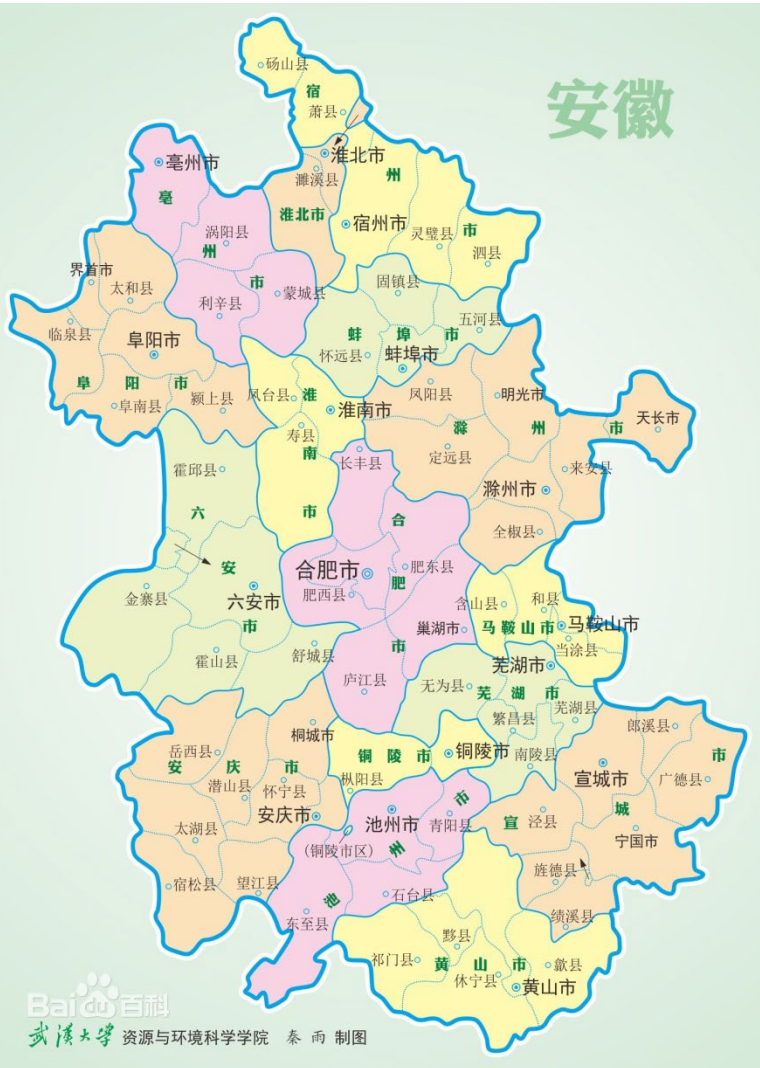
安徽

砀山县
宿
萧县
淮北市
濉溪县
州
亳州市
亳
淮北市
宿州市
灵璧县
市
泗县
涡阳县
州
界首市
太和县
市
蒙城县
利辛县
固镇县
临泉县
阜阳市
蚌
埠
市
五河县
怀远县
蚌埠市
阜
阳
市
凤台县
淮
凤阳县
明光市
阜南县
颍上县
淮南市
滁
州
天长市
市
寿县
霍邱县
南
长丰县
定远县
来安县
六
市
滁州市
合
全椒县
安
合肥市
肥东县
金寨县
六安市
肥西县
肥
含山县
和县
马鞍山市
马鞍山市
市
巢湖市
当涂县
霍山县
舒城县
市
芜湖市
庐江县
无为县
芜
湖
市
芜湖县
繁昌县
郎溪县
桐城市
岳西县
铜
陵
市
铜陵市
南陵县
宣城市
广德县
市
安
庆
市
枞阳县
潜山县
怀宁县
城
安庆市
池州市
宣
泾县
宁国市
太湖县
市
青阳县
(铜陵市区)
州
旌德县
宿松县
望江县
池
石台县
绩溪县
东至县
黟县
祁门县
黄
山
市
歙县
休宁县
黄山市
Bai百科
武汉大学 资源与环境科学学院 秦雨 制图